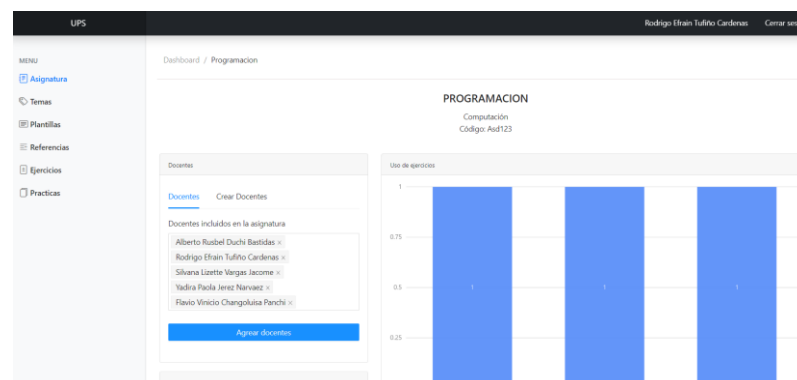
UPS

Rodrigo Efrain Tufiño Cardenas

Cerrar ses

MENU

Asignatura

Temas

Plantillas

Referencias

Ejercicios

Practicas

Dashboard / Programacion

PROGRAMACION

Computación

Código: Asd123

Docentes

Docentes

Crear Docentes

Docentes incluidos en la asignatura

Alberto Rusbel Duchi Bastidas ×

Rodrigo Efrain Tufiño Cardenas ×

Silvana Lizette Vargas Jacome ×

Yadira Paola Jerez Narvaez ×

Flavio Vinicio Changoluisa Panchi ×

Agregar docentes

Uso de ejercicios

1

0.75

0.5

0.25

1

1

1